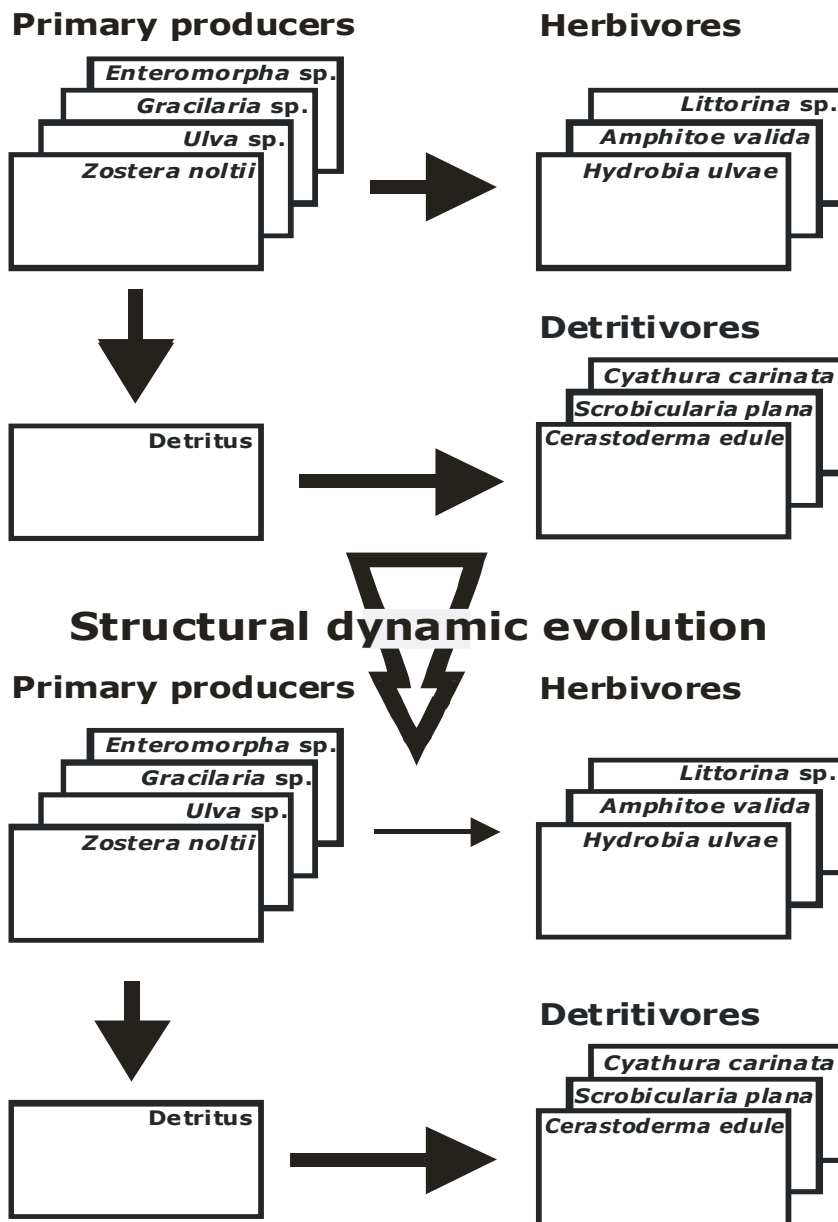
Primary producers

Enteromorpha sp.
Gracilaria sp.
Ulva sp.
Zostera noltii

Herbivores

Littorina sp.
Amphitoe valida
Hydrobia ulvae

Detritivores

Cyathura carinata
Scrobicularia plana
Cerastoderma edule

Detritus

Structural dynamic evolution

Primary producers

Enteromorpha sp.
Gracilaria sp.
Ulva sp.
Zostera noltii

Herbivores

Littorina sp.
Amphitoe valida
Hydrobia ulvae

Detritivores

Cyathura carinata
Scrobicularia plana
Cerastoderma edule

Detritus